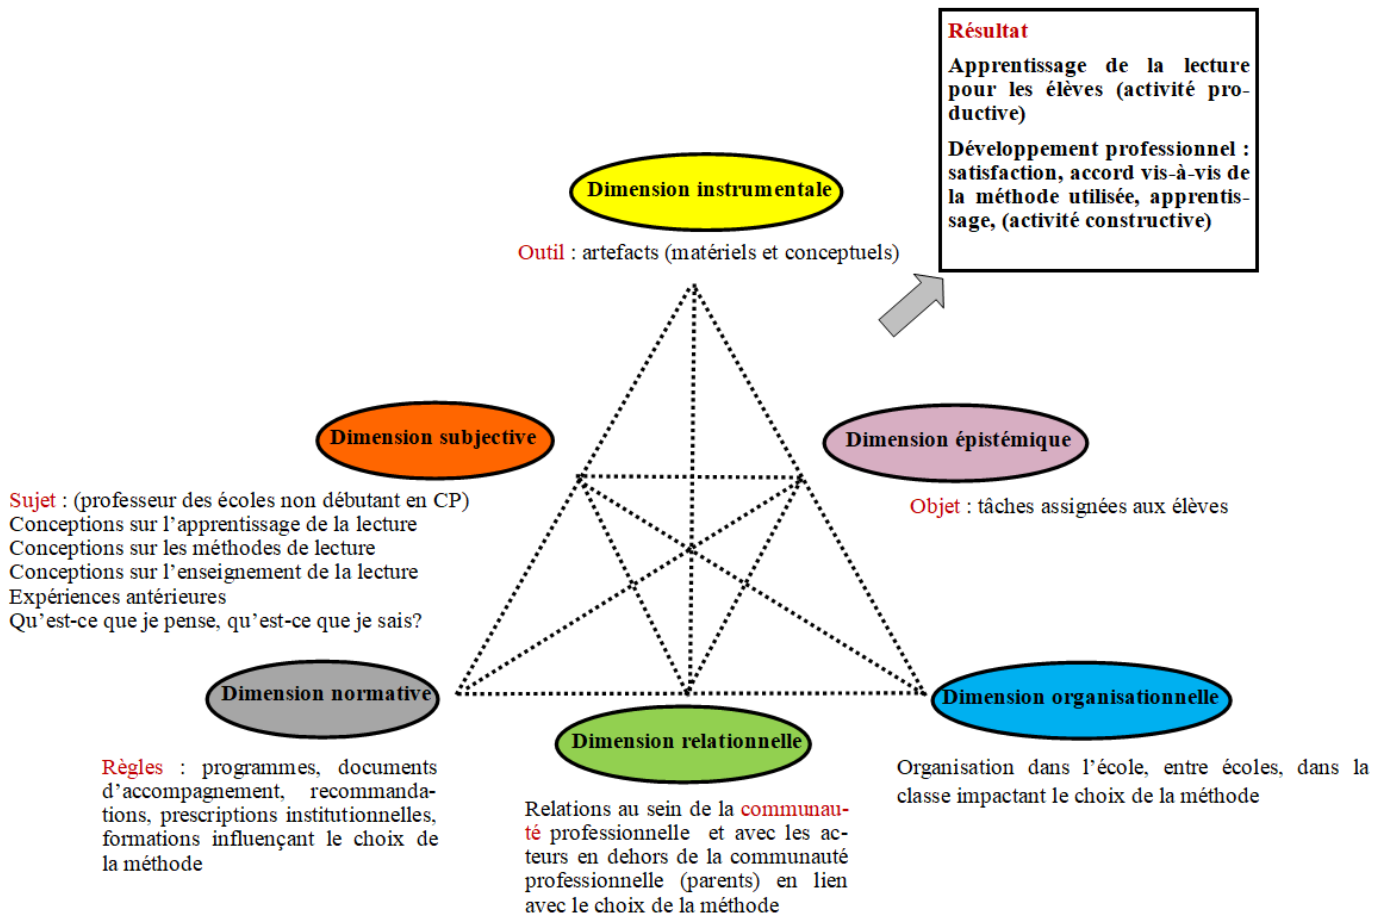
Résultat

Apprentissage de la lecture pour les élèves (activité productive)

Développement professionnel : satisfaction, accord vis-à-vis de la méthode utilisée, apprentissage, (activité constructive)

Dimension instrumentale

Outil : artefacts (matériels et conceptuels)

Dimension subjective

Sujet : (professeur des écoles non débutant en CP)
Conceptions sur l'apprentissage de la lecture
Conceptions sur les méthodes de lecture
Conceptions sur l'enseignement de la lecture
Expériences antérieures
Qu'est-ce que je pense, qu'est-ce que je sais?

Dimension épistémique

Objet : tâches assignées aux élèves

Dimension normative

Règles : programmes, documents d'accompagnement, recommandations, prescriptions institutionnelles, formations influençant le choix de la méthode

Dimension relationnelle

Relations au sein de la communauté professionnelle et avec les acteurs en dehors de la communauté professionnelle (parents) en lien avec le choix de la méthode

Dimension organisationnelle

Organisation dans l'école, entre écoles, dans la classe impactant le choix de la méthode